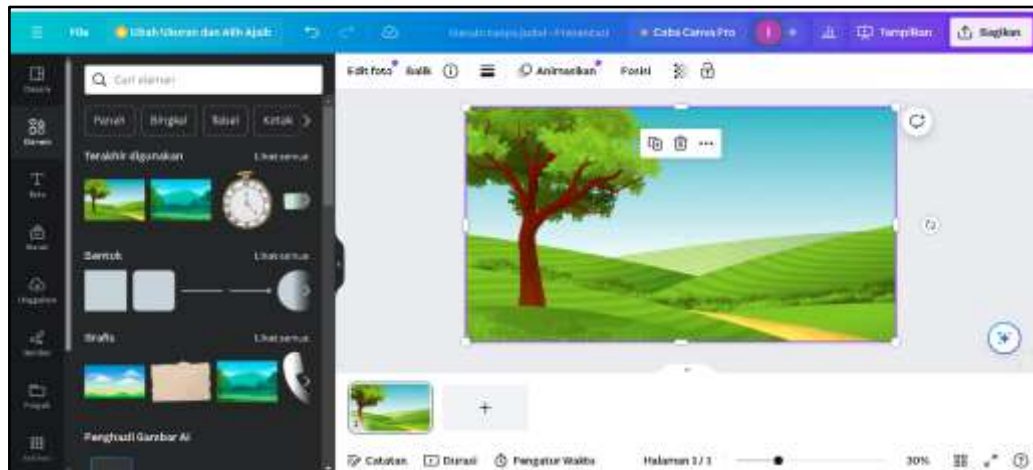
File
Ubah Ukuran dan Alih Ajaib
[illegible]
Coba Canva Pro
Tampilan
Bagikan

Desain
Elemen
Teks
Merek
Unggahan
Gambar
Proyek
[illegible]

Cari elemen
Panah
Bingkai
Tabel
Kotak

Terakhir digunakan
Lihat semua

Bentuk
Lihat semua

Grafis
Lihat semua

Penghasil Gambar AI

Edit foto
Balik
Animasikan
Posisi

+

Catatan
Durasi
Pengatur Waktu
Halaman 1 / 1
30%